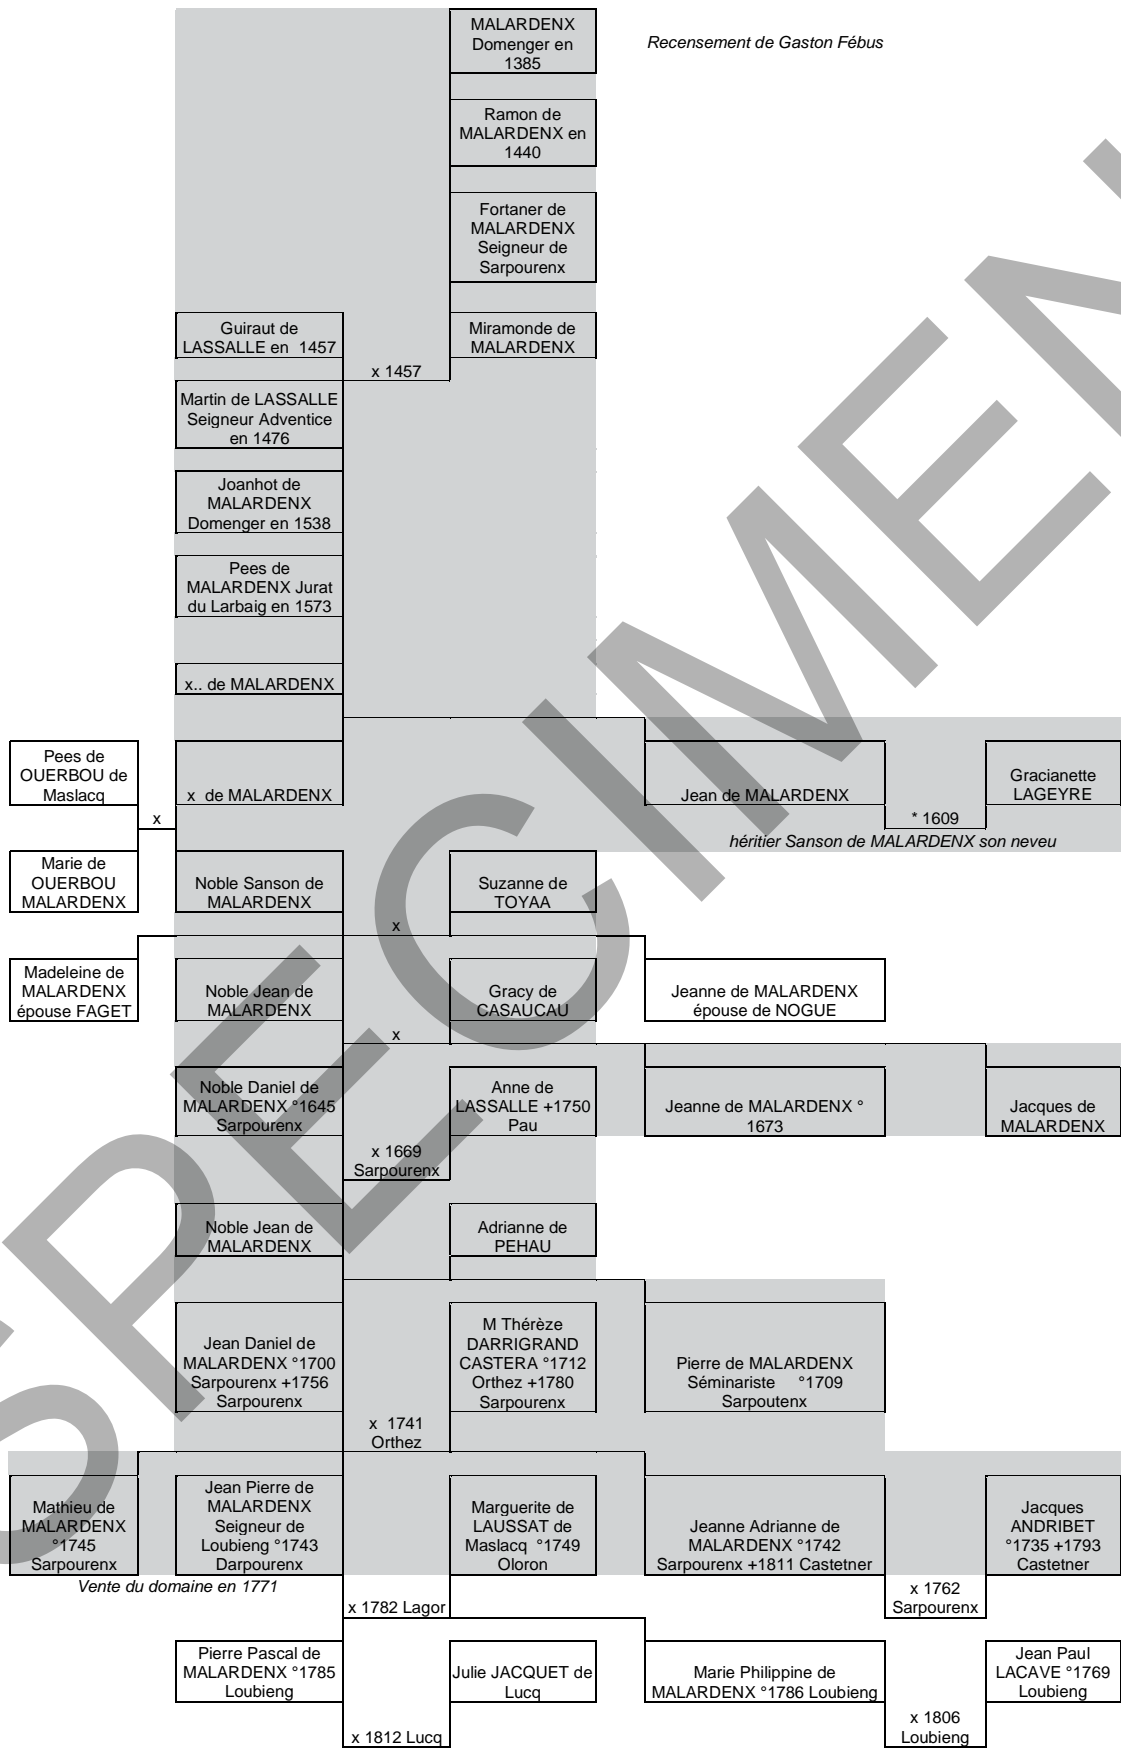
MALARDENX Domenger en 1385

Recensement de Gaston Fébus

Ramon de MALARDENX en 1440

Fortaner de MALARDENX Seigneur de Sarpourenx

Guiraut de LASSALLE en 1457

Miramonde de MALARDENX

x 1457

Martin de LASSALLE Seigneur Adventice en 1476

Joanhot de MALARDENX Domenger en 1538

Pees de MALARDENX Jurat du Larbaig en 1573

x.. de MALARDENX

Pees de OUERBOU de Maslacq

x de MALARDENX

Jean de MALARDENX

Gracianette LAGEYRE

x

* 1609

héritier Sanson de MALARDENX son neveu

Marie de OUERBOU MALARDENX

Noble Sanson de MALARDENX

Suzanne de TOYAA

x

Madeleine de MALARDENX épouse FAGET

Noble Jean de MALARDENX

Gracy de CASAUCAU

Jeanne de MALARDENX épouse de NOGUE

x

Noble Daniel de MALARDENX °1645 Sarpourenx

Anne de LASSALLE +1750 Pau

Jeanne de MALARDENX ° 1673

Jacques de MALARDENX

x 1669 Sarpourenx

Noble Jean de MALARDENX

Adrianne de PEHAU

Jean Daniel de MALARDENX °1700 Sarpourenx +1756 Sarpourenx

M Thérèze DARRIGRAND CASTERA °1712 Orthez +1780 Sarpourenx

Pierre de MALARDENX Séminariste °1709 Sarpoutenx

x 1741 Orthez

Mathieu de MALARDENX °1745 Sarpourenx

Jean Pierre de MALARDENX Seigneur de Loubieng °1743 Darpourenx

Marguerite de LAUSSAT de Maslacq °1749 Oloron

Jeanne Adrianne de MALARDENX °1742 Sarpourenx +1811 Castetner

Jacques ANDRIBET °1735 +1793 Castetner

Vente du domaine en 1771

x 1782 Lagor

x 1762 Sarpourenx

Pierre Pascal de MALARDENX °1785 Loubieng

Julie JACQUET de Lucq

Marie Philippine de MALARDENX °1786 Loubieng

Jean Paul LACAVE °1769 Loubieng

x 1812 Lucq

x 1806 Loubieng

SPECIMEN